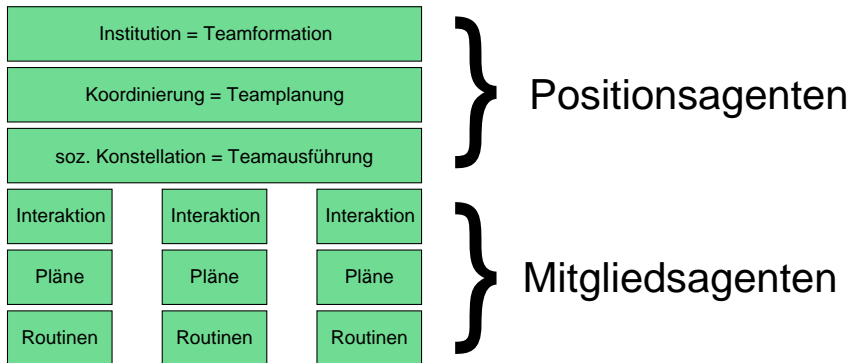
Institution = Teamformation

Koordinierung = Teamplanung

soz. Konstellation = Teamausführung

Positionsagenten

| Interaktion | Interaktion | Interaktion |
|---|---|---|
| Pläne | Pläne | Pläne |
| Routinen | Routinen | Routinen |

Mitgliedsagenten